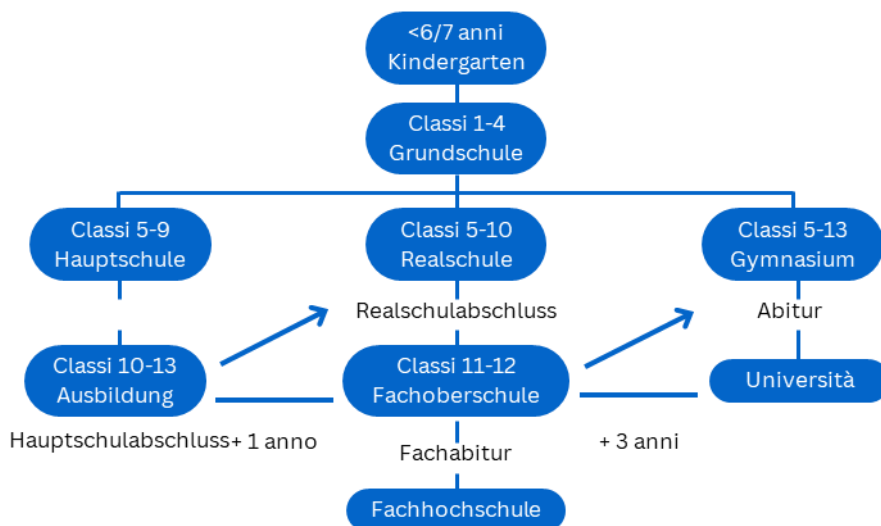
<6/7 anni
Kindergarten

Classi 1-4
Grundschule

Classi 5-9
Hauptschule

Classi 5-10
Realschule

Classi 5-13
Gymnasium

Realschulabschluss

Abitur

Classi 10-13
Ausbildung

Classi 11-12
Fachoberschule

Università

Hauptschulabschluss+ 1 anno

Fachabitur

+ 3 anni

Fachhochschule